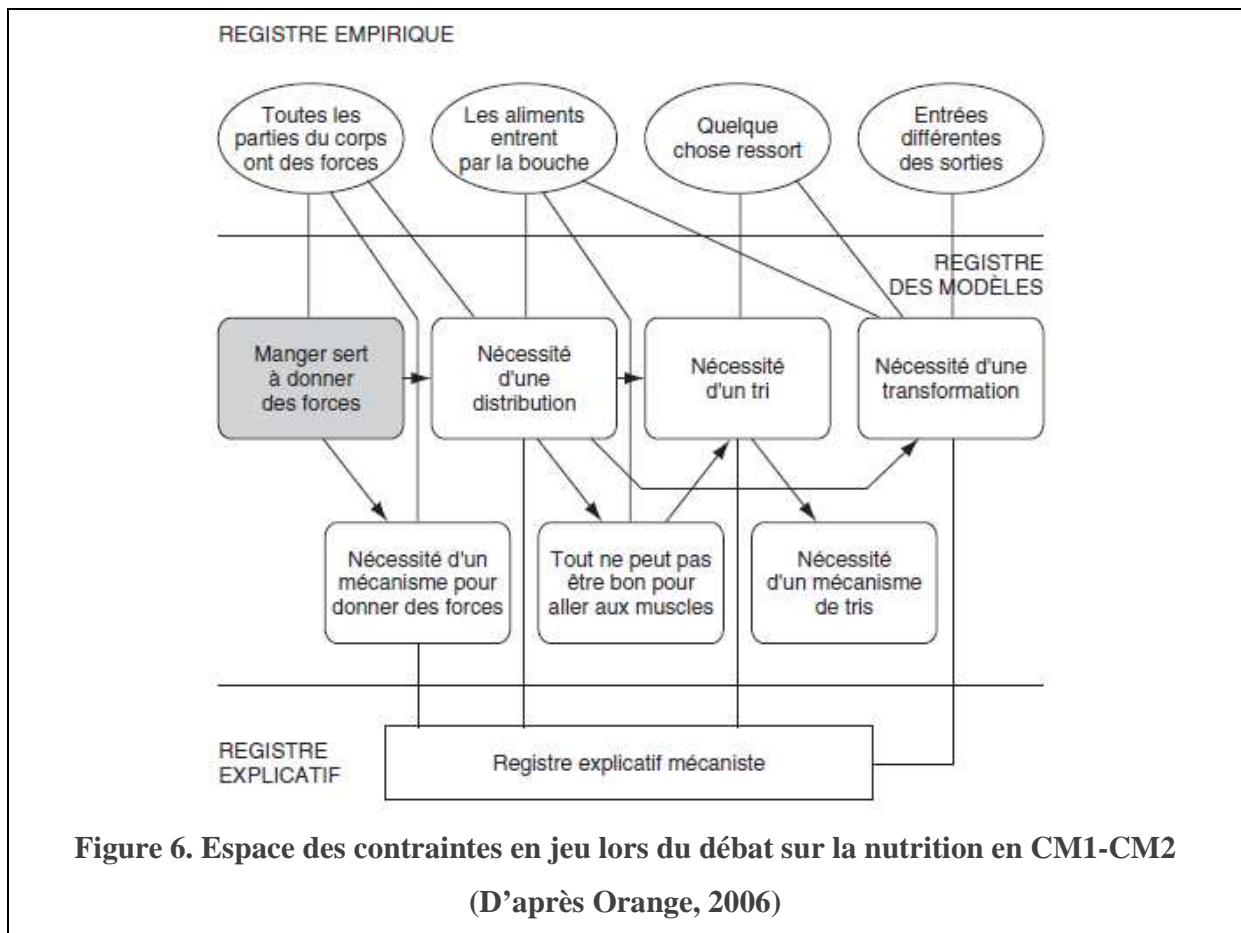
REGISTRE EMPIRIQUE

Toutes les parties du corps ont des forces

Les aliments entrent par la bouche

Quelque chose ressort

Entrées différentes des sorties

REGISTRE DES MODÈLES

Manger sert à donner des forces

Nécessité d'une distribution

Nécessité d'un tri

Nécessité d'une transformation

Nécessité d'un mécanisme pour donner des forces

Tout ne peut pas être bon pour aller aux muscles

Nécessité d'un mécanisme de tris

REGISTRE EXPLICATIF

Registre explicatif mécaniste

Figure 6. Espace des contraintes en jeu lors du débat sur la nutrition en CM1-CM2

(D'après Orange, 2006)